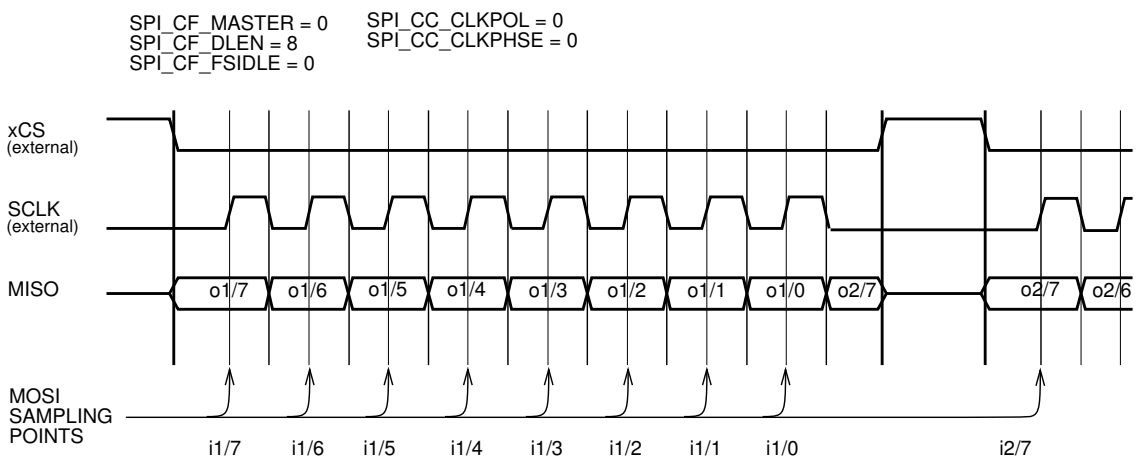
SPI_CF_MASTER = 0
SPI_CF_DLEN = 8
SPI_CF_FSIDLE = 0

SPI_CC_CLKPOL = 0
SPI_CC_CLKPHSE = 0

xCS
(external)

SCLK
(external)

MISO

o1/7 o1/6 o1/5 o1/4 o1/3 o1/2 o1/1 o1/0 o2/7 o2/7 o2/6

MOSI
SAMPLING
POINTS

i1/7 i1/6 i1/5 i1/4 i1/3 i1/2 i1/1 i1/0 i2/7